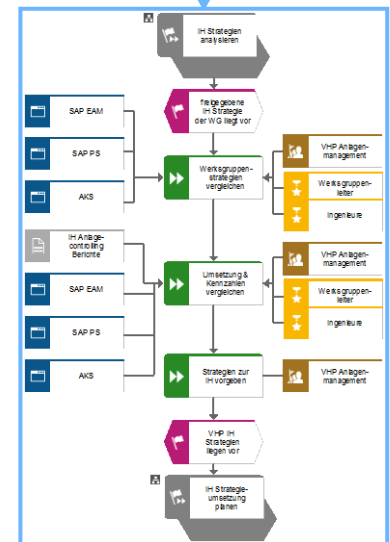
IH Strategien analysieren

freigegebene IH Strategie der WG liegt vor

SAP EAM

SAP PS

AKS

Werksgruppenstrategien vergleichen

VHP Anlagenmanagement

Werksgruppenleiter

Ingenieure

IH Anlagecontrolling Berichte

SAP EAM

SAP PS

AKS

Umsetzung & Kennzahlen vergleichen

VHP Anlagenmanagement

Werksgruppenleiter

Ingenieure

Strategien zur IH vorgeben

VHP Anlagenmanagement

VHP IH Strategien liegen vor

IH Strategieumsetzung planen